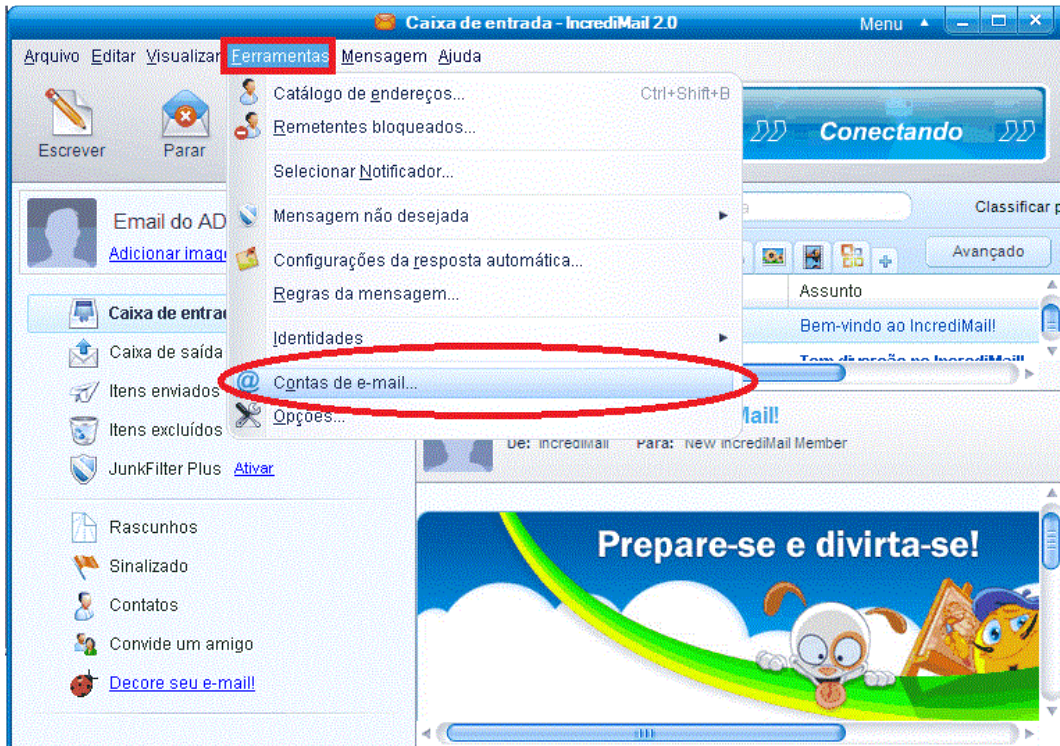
Caixa de entrada - IncrediMail 2.0

Menu

Arquivo Editar Visualizar Ferramentas Mensagem Ajuda

Escrever

Parar

Conectando

Catálogo de endereços... Ctrl+Shift+B

Remetentes bloqueados...

Selecionar Notificador...

Mensagem não desejada

Configurações da resposta automática...

Regras da mensagem...

Identidades

Contas de e-mail...

Opções...

Email do AD

Adicionar imag

Classificar p

Avançado

Assunto

Bem-vindo ao IncrediMail!

Tem diversão no IncrediMail

Mail!

De: IncrediMail Para: New IncrediMail Member

Caixa de entrad

Caixa de saída

Itens enviados

Itens excluídos

JunkFilter Plus Ativar

Rascunhos

Sinalizado

Contatos

Convide um amigo

Decore seu e-mail!

Prepare-se e divirta-se!